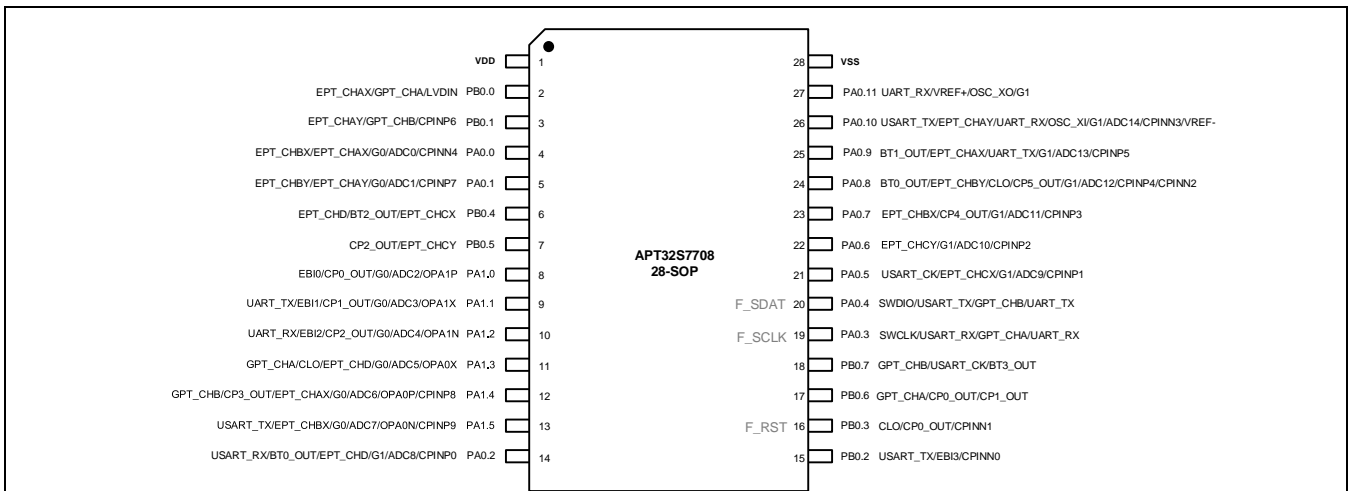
VDD 1
EPT_CHAX/GPT_CHA/LVDIN PB0.0 2
EPT_CHAY/GPT_CHB/CPINP6 PB0.1 3
EPT_CHBX/EPT_CHAX/G0/ADC0/CPINN4 PA0.0 4
EPT_CHBY/EPT_CHAY/G0/ADC1/CPINP7 PA0.1 5
EPT_CHD/BT2_OUT/EPT_CHCX PB0.4 6
CP2_OUT/EPT_CHCY PB0.5 7
EBI0/CP0_OUT/G0/ADC2/OPA1P PA1.0 8
UART_TX/EBI1/CP1_OUT/G0/ADC3/OPA1X PA1.1 9
UART_RX/EBI2/CP2_OUT/G0/ADC4/OPA1N PA1.2 10
GPT_CHA/CLO/EPT_CHD/G0/ADC5/OPA0X PA1.3 11
GPT_CHB/CP3_OUT/EPT_CHAX/G0/ADC6/OPA0P/CPINP8 PA1.4 12
USART_TX/EPT_CHBX/G0/ADC7/OPA0N/CPINP9 PA1.5 13
USART_RX/BT0_OUT/EPT_CHD/G1/ADC8/CPINP0 PA0.2 14

APT32S7708
28-SOP

28 VSS
27 PA0.11 UART_RX/VREF+/OSC_XO/G1
26 PA0.10 USART_TX/EPT_CHAY/UART_RX/OSC_XI/G1/ADC14/CPINN3/VREF-
25 PA0.9 BT1_OUT/EPT_CHAX/UART_TX/G1/ADC13/CPINP5
24 PA0.8 BT0_OUT/EPT_CHBY/CLO/CP5_OUT/G1/ADC12/CPINP4/CPINN2
23 PA0.7 EPT_CHBX/CP4_OUT/G1/ADC11/CPINP3
22 PA0.6 EPT_CHCY/G1/ADC10/CPINP2
21 PA0.5 USART_CK/EPT_CHCX/G1/ADC9/CPINP1
F_SDAT 20 PA0.4 SWDIO/USART_TX/GPT_CHB/UART_TX
F_SCLK 19 PA0.3 SWCLK/USART_RX/GPT_CHA/UART_RX
18 PB0.7 GPT_CHB/USART_CK/BT3_OUT
17 PB0.6 GPT_CHA/CP0_OUT/CP1_OUT
F_RST 16 PB0.3 CLO/CP0_OUT/CPINN1
15 PB0.2 USART_TX/EBI3/CPINN0